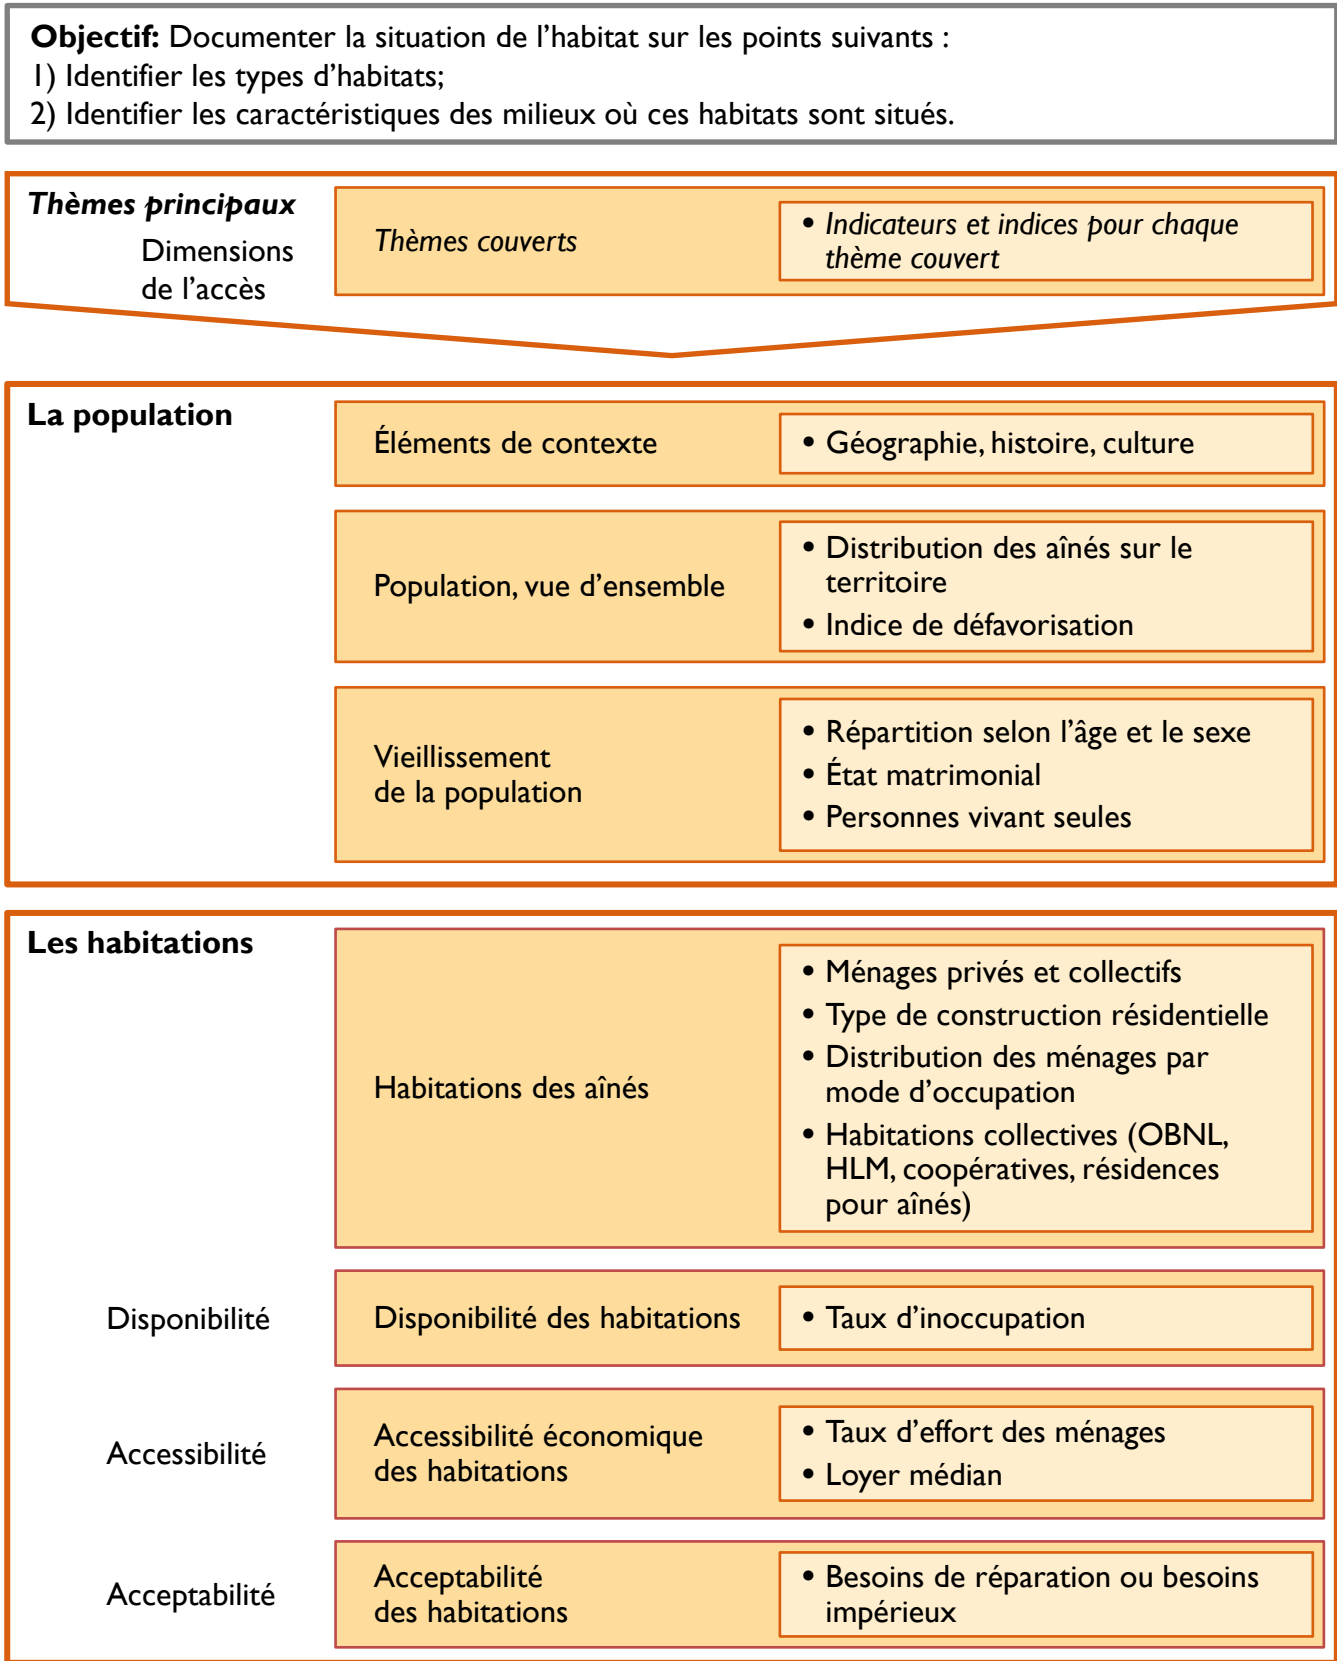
**Objectif:** Documenter la situation de l'habitat sur les points suivants :
1) Identifier les types d'habitats;
2) Identifier les caractéristiques des milieux où ces habitats sont situés.

*Thèmes principaux*
Dimensions de l'accès

*Thèmes couverts*

• *Indicateurs et indices pour chaque thème couvert*

**La population**

Éléments de contexte

• Géographie, histoire, culture

Population, vue d'ensemble

• Distribution des aînés sur le territoire
• Indice de défavorisation

Vieillissement de la population

• Répartition selon l'âge et le sexe
• État matrimonial
• Personnes vivant seules

**Les habitations**

Habitations des aînés

• Ménages privés et collectifs
• Type de construction résidentielle
• Distribution des ménages par mode d'occupation
• Habitations collectives (OBNL, HLM, coopératives, résidences pour aînés)

Disponibilité

Disponibilité des habitations

• Taux d'inoccupation

Accessibilité

Accessibilité économique des habitations

• Taux d'effort des ménages
• Loyer médian

Acceptabilité

Acceptabilité des habitations

• Besoins de réparation ou besoins impérieux